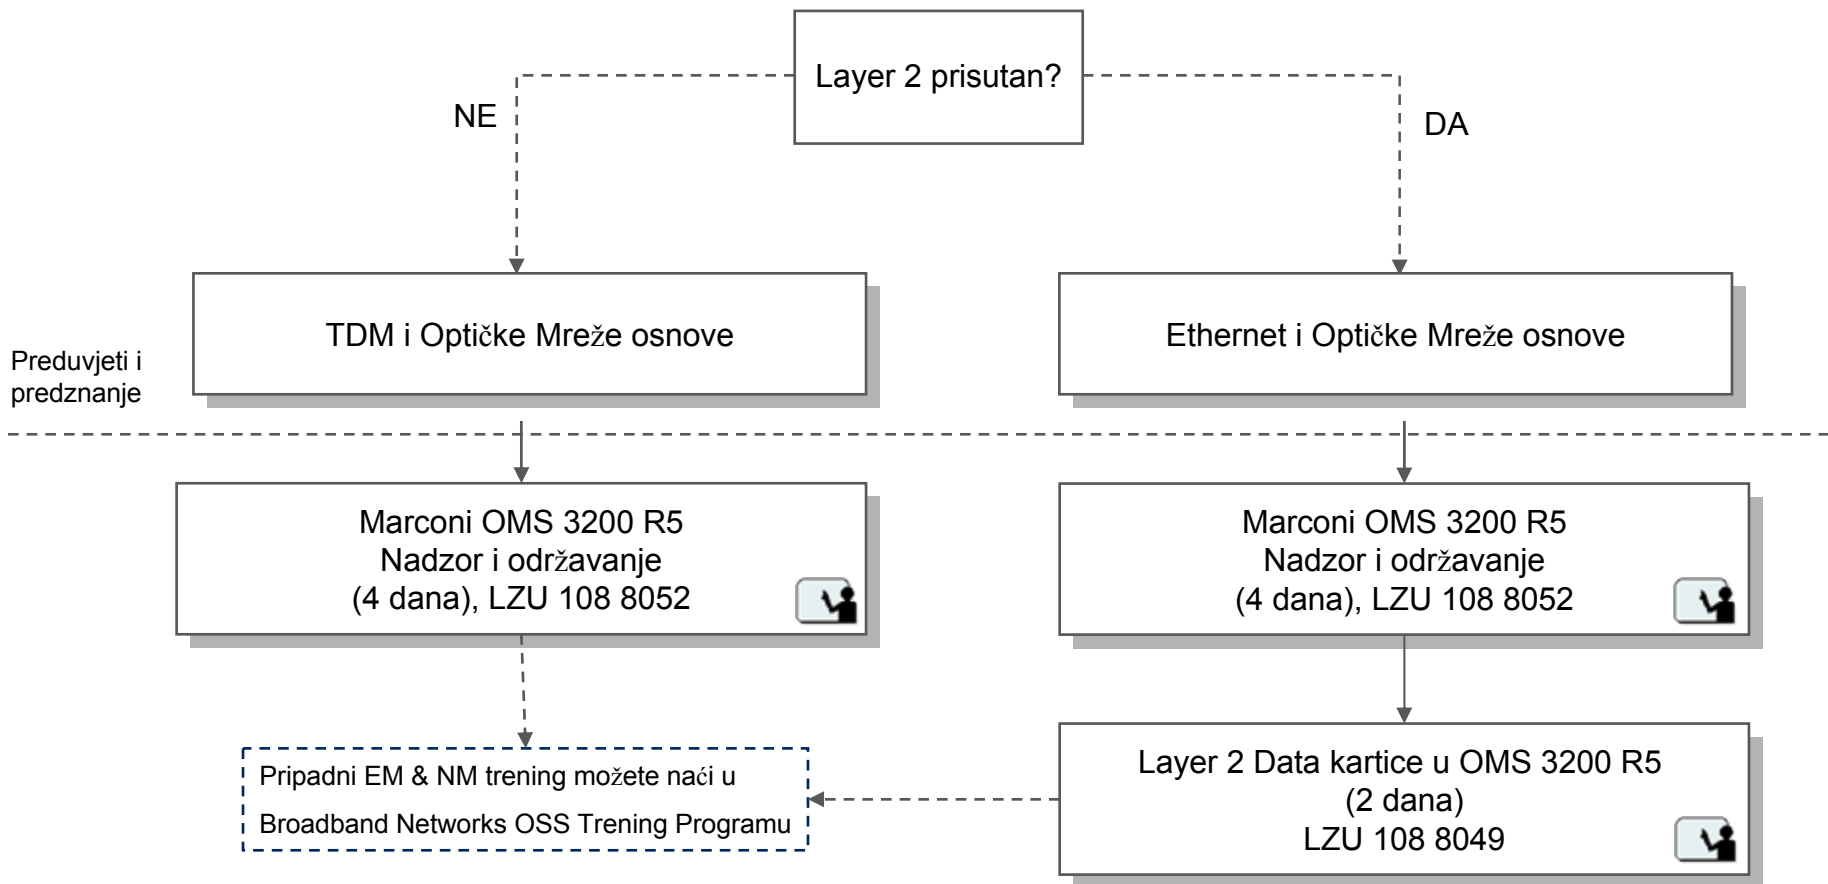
Layer 2 prisutan?

NE

DA

TDM i Optičke Mreže osnove

Ethernet i Optičke Mreže osnove

Preduvjeti i predznanje

Marconi OMS 3200 R5
Nadzor i održavanje
(4 dana), LZU 108 8052

Marconi OMS 3200 R5
Nadzor i održavanje
(4 dana), LZU 108 8052

Pripadni EM & NM trening možete naći u Broadband Networks OSS Trening Programu

Layer 2 Data kartice u OMS 3200 R5
(2 dana)
LZU 108 8049